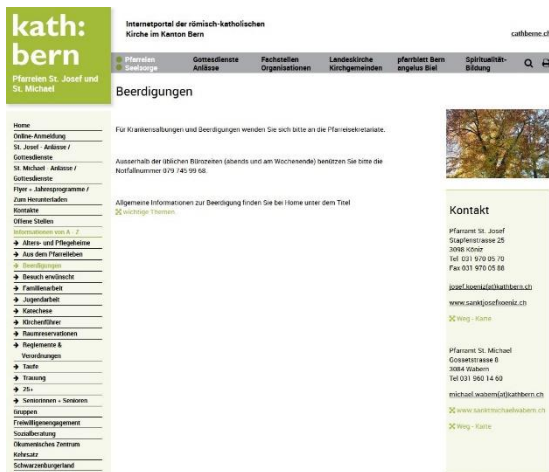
kath:
bern

Pfarreien St. Josef und St. Michael

Internetportal der römisch-katholischen Kirche im Kanton Bern

cathberne.ch

Pfarreien Seelsorge | Gottesdienste Anlässe | Fachstellen Organisationen | Landeskirche Kirchgemeinden | pfarrblatt Bern angelus Biel | Spiritualität Bildung

Beerdigungen

Home
Online-Anmeldung
St. Josef - Anlässe / Gottesdienste
St. Michael - Anlässe / Gottesdienste
Flyer + Jahresprogramme / Zum Herunterladen
Kontakte
Offene Stellen
Informationen von A - Z
→ Alters- und Pflegeheime
→ Aus dem Pfarreileben
→ Beerdigungen
→ Besuch erwünscht
→ Familienarbeit
→ Jugendarbeit
→ Katechese
→ Kirchenführer
→ Raumreservationen
→ Reglemente & Verordnungen
→ Taufe
→ Trauung
→ 25+
→ Seniorinnen + Senioren
Gruppen
Freiwilligenengagement
Sozialberatung
Ökumenisches Zentrum
Kehrsatz
Schwarzenburgerland

Für Krankensalbungen und Beerdigungen wenden Sie sich bitte an die Pfarreisekretariate.

Ausserhalb der üblichen Bürozeiten (abends und am Wochenende) benützen Sie bitte die Notfallnummer 079 745 99 68.

Allgemeine Informationen zur Beerdigung finden Sie bei Home unter dem Titel
wichtige Themen

Kontakt

Pfarramt St. Josef
Stapfenstrasse 25
3098 Köniz
Tel 031 970 05 70
Fax 031 970 05 88

josef.koeniz(at)kathbern.ch

www.sanktjosefkoeniz.ch

Weg - Karte

Pfarramt St. Michael
Gossetstrasse 8
3084 Wabern
Tel 031 960 14 60

michael.wabern(at)kathbern.ch

www.sanktmichaelwabern.ch

Weg - Karte